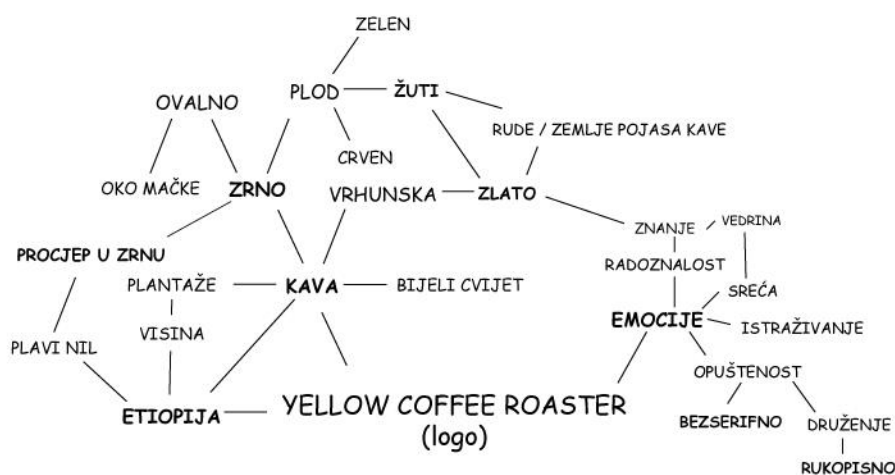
ZELEN

PLOD

ŽUTI

OVALNO

RUDE / ZEMLJE POJASA KAVE

CRVEN

OKO MAČKE

ZRNO

VRHUNSKA

ZLATO

ZNANJE

VEDRINA

PROCJEP U ZRNU

RADOZNALOST

PLANTAŽE

KAVA

BIJELI CVIJET

SREĆA

VISINA

EMOCIJE

ISTRAŽIVANJE

PLAVI NIL

OPUŠTENOST

ETIOPIJA

YELLOW COFFEE ROASTER
(logo)

BEZSERIFNO

DRUŽENJE

RUKOPISNO